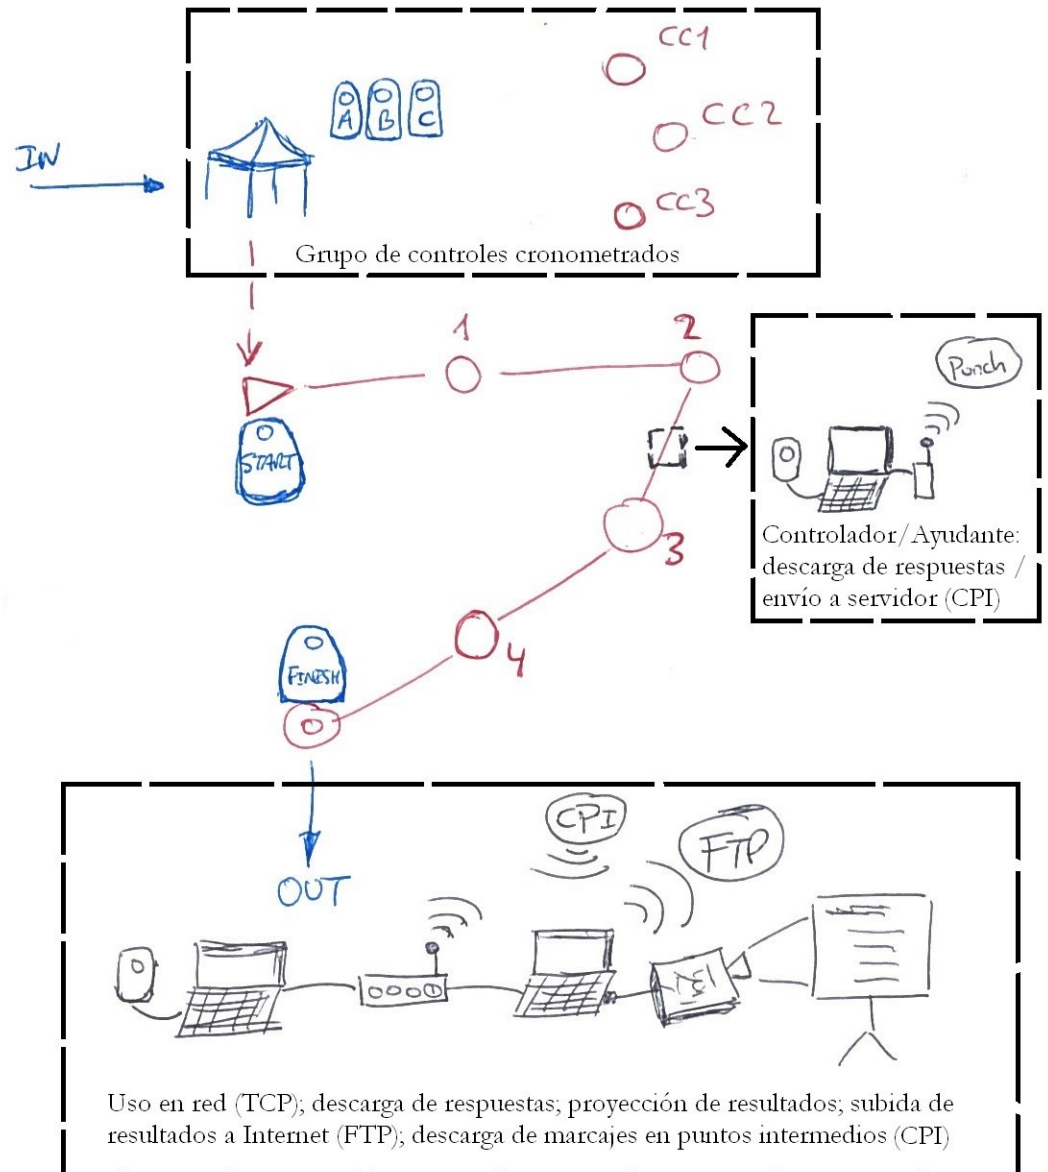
CC1
CC2
CC3
A B C
IN
Grupo de controles cronometrados

1
2
START
Punch
Controlador/Ayudante: descarga de respuestas / envío a servidor (CPI)
3
4
FINISH
OUT
CPI
FTP

Uso en red (TCP); descarga de respuestas; proyección de resultados; subida de resultados a Internet (FTP); descarga de marcajes en puntos intermedios (CPI)